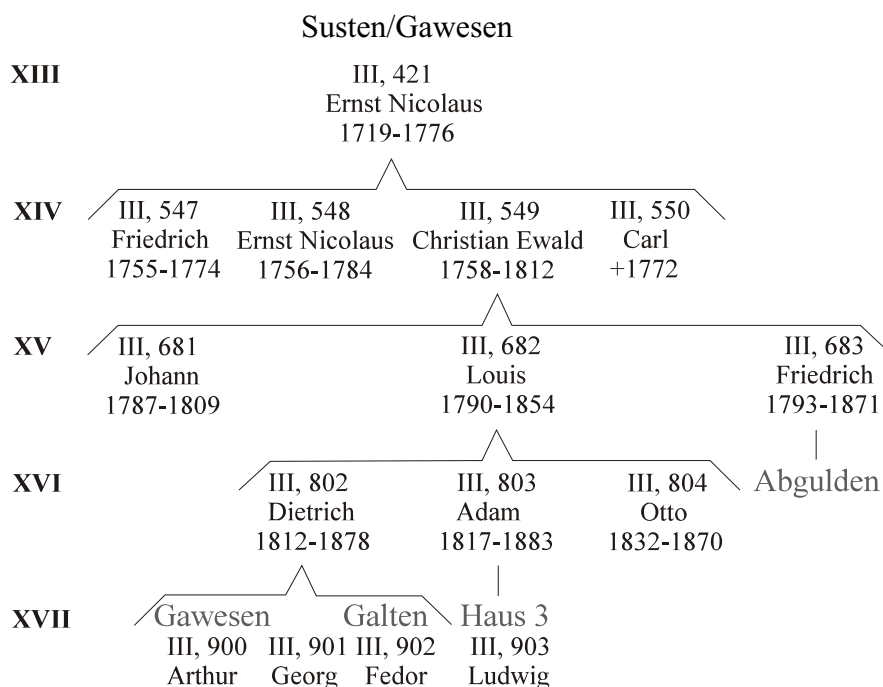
Susten/Gawesen

XIII

III, 421
Ernst Nicolaus
1719-1776

XIV

III, 547
Friedrich
1755-1774

III, 548
Ernst Nicolaus
1756-1784

III, 549
Christian Ewald
1758-1812

III, 550
Carl
+1772

XV

III, 681
Johann
1787-1809

III, 682
Louis
1790-1854

III, 683
Friedrich
1793-1871

XVI

III, 802
Dietrich
1812-1878

III, 803
Adam
1817-1883

III, 804
Otto
1832-1870

Abgulden

XVII

Gawesen

Galten

Haus 3

III, 900
Arthur

III, 901
Georg

III, 902
Fedor

III, 903
Ludwig